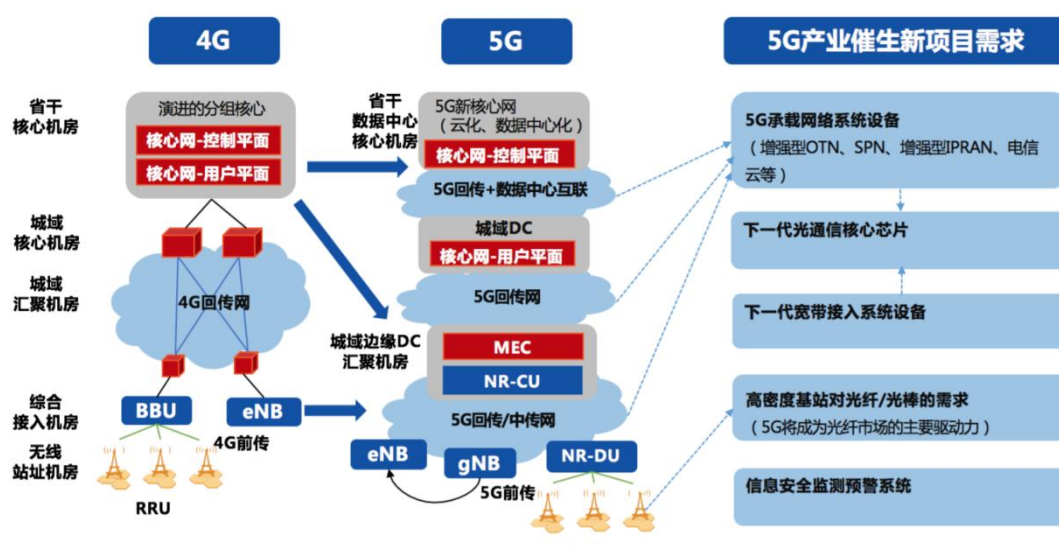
4G

5G

5G产业催生新项目需求

省干
核心机房

演进的分组核心

核心网-控制平面

核心网-用户平面

城域
核心机房

城域
汇聚机房

4G回传网

综合
接入机房

BBU

eNB

4G前传

无线
站址机房

RRU

省干
数据中心
核心机房

5G新核心网
（云化、数据中心化）

核心网-控制平面

5G回传+数据中心互联

城域DC

核心网-用户平面

5G回传网

城域边缘DC
汇聚机房

MEC

NR-CU

5G回传/中传网

eNB

gNB

NR-DU

5G前传

5G承载网络系统设备
（增强型OTN、SPN、增强型IPRAN、电信云等）

下一代光通信核心芯片

下一代宽带接入系统设备

高密度基站对光纤/光棒的需求
（5G将成为光纤市场的主要驱动力）

信息安全监测预警系统